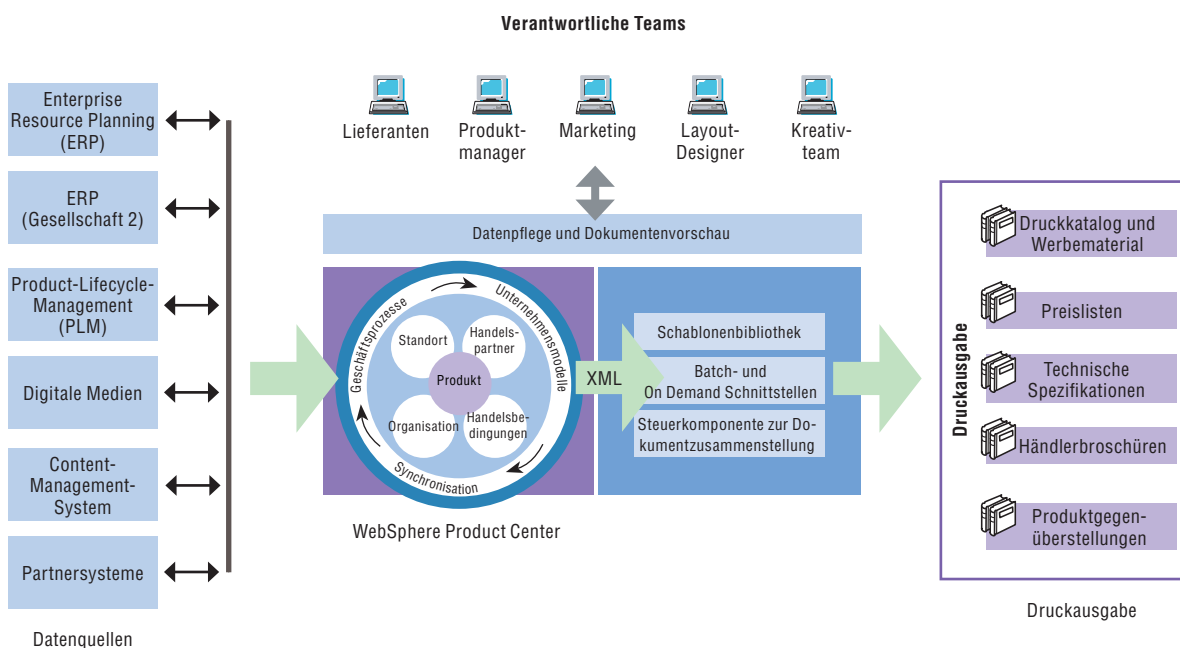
Verantwortliche Teams

Lieferanten

Produktmanager

Marketing

Layout-Designer

Kreativteam

Enterprise Resource Planning (ERP)

ERP (Gesellschaft 2)

Product-Lifecycle-Management (PLM)

Digitale Medien

Content-Management-System

Partnersysteme

Datenquellen

Datenpflege und Dokumentenvorschau

Geschäftsprozesse

Unternehmensmodelle

Synchronisation

Standort

Handelspartner

Produkt

Organisation

Handelsbedingungen

XML

Schablonenbibliothek

Batch- und On Demand Schnittstellen

Steuerkomponente zur Dokumentenzusammenstellung

WebSphere Product Center

Druckausgabe

Druckkatalog und Werbematerial

Preislisten

Technische Spezifikationen

Händlerbroschüren

Produktgegenüberstellungen

Druckausgabe